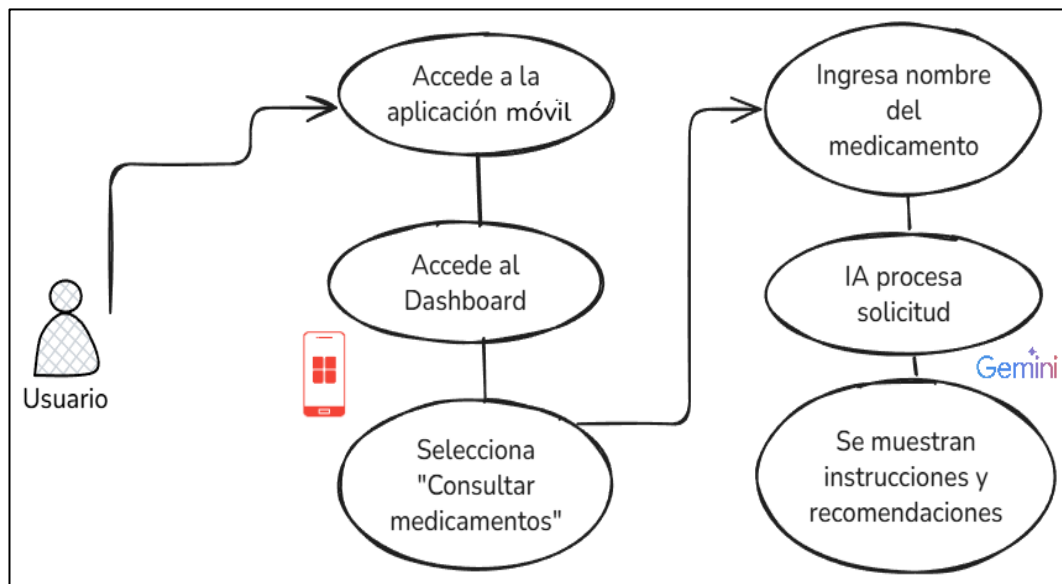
Usuario

Accede a la aplicación móvil

Accede al Dashboard

Selecciona "Consultar medicamentos"

Ingresa nombre del medicamento

IA procesa solicitud

Gemini

Se muestran instrucciones y recomendaciones